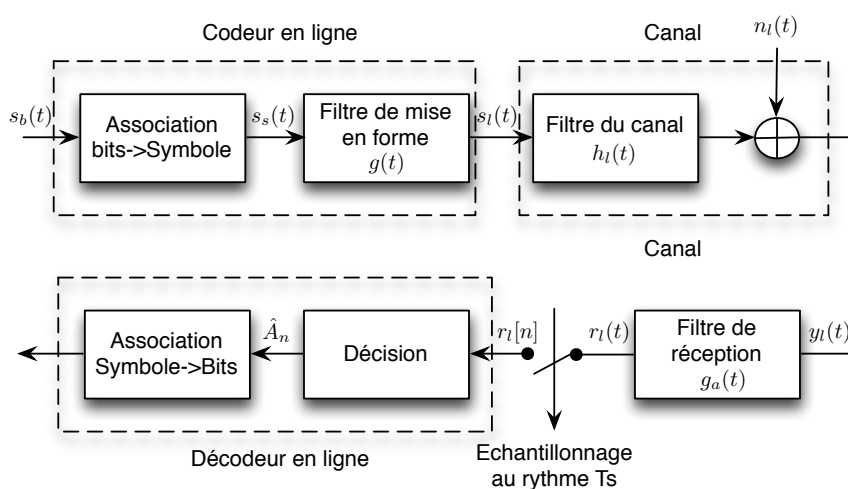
Codeur en ligne

Canal

$n_l(t)$

$s_b(t)$

Association bits->Symbole

$s_s(t)$

Filtre de mise en forme $g(t)$

$s_l(t)$

Filtre du canal $h_l(t)$

Canal

Association Symbole->Bits

$\hat{A}_n$

Décision

$r_l[n]$

$r_l(t)$

Filtre de réception $g_a(t)$

$y_l(t)$

Décodeur en ligne

Echantillonnage au rythme Ts